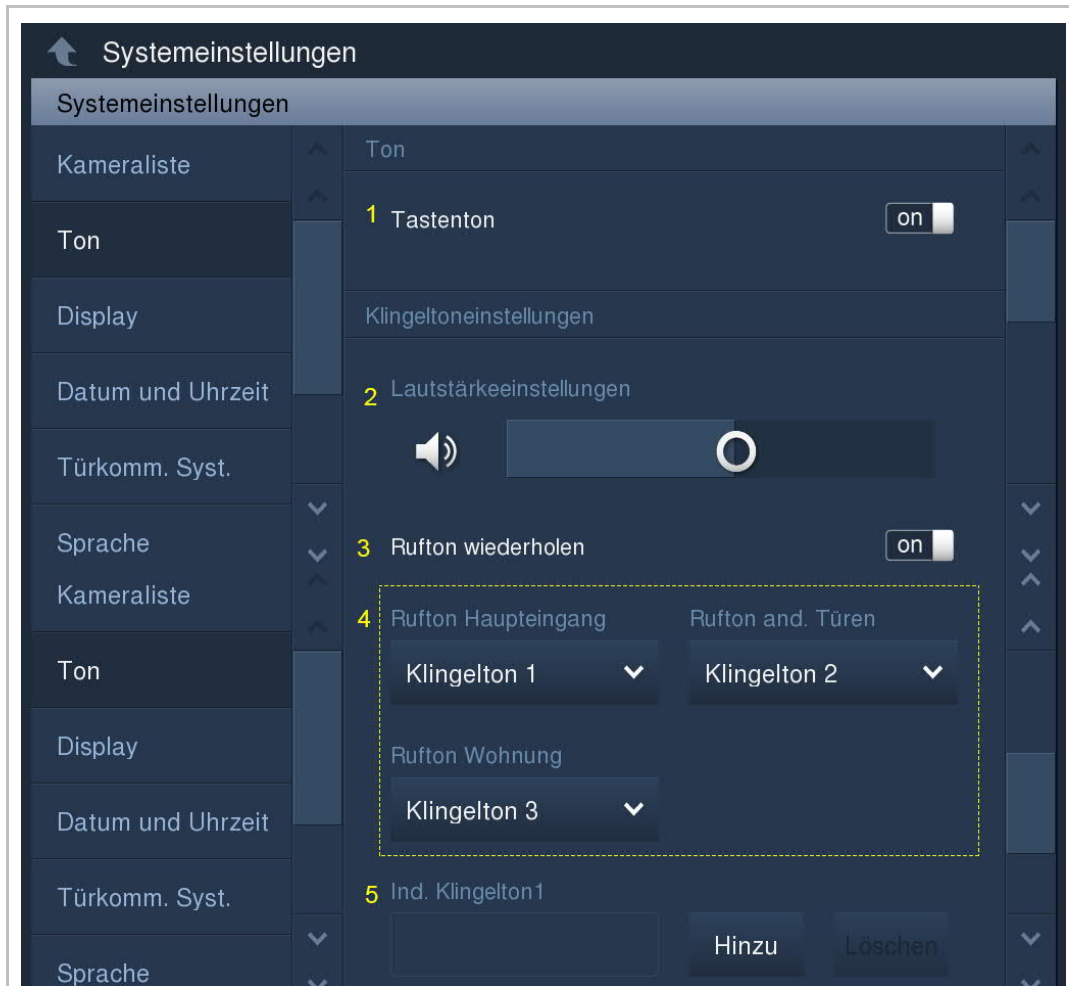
Systemeinstellungen

Systemeinstellungen

Kameraliste

Ton

Display

Datum und Uhrzeit

Türkomm. Syst.

Sprache

Kameraliste

Ton

Display

Datum und Uhrzeit

Türkomm. Syst.

Sprache

Ton

1 Tastenton on

Klingeltoneinstellungen

2 Lautstärkeeinstellungen

3 Rufton wiederholen on

4 Rufton Haupteingang

Klingelton 1

Rufton and. Türen

Klingelton 2

Rufton Wohnung

Klingelton 3

5 Ind. Klingelton1

Hinzu

Löschen